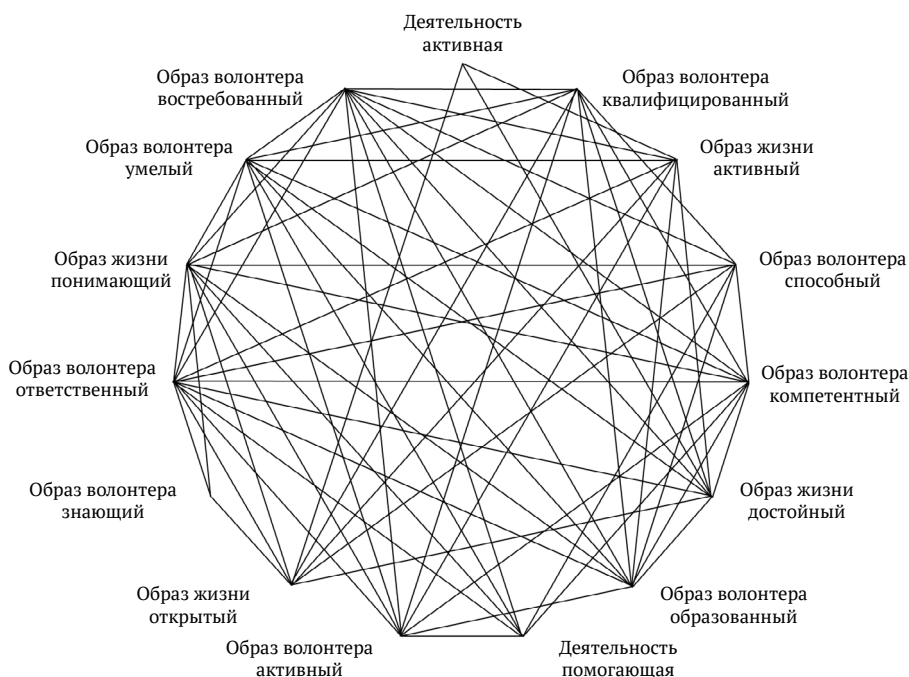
Деятельность активная

Образ волонтера востребованный

Образ волонтера квалифицированный

Образ волонтера умелый

Образ жизни активный

Образ жизни понимающий

Образ волонтера способный

Образ волонтера ответственный

Образ волонтера компетентный

Образ волонтера знающий

Образ жизни достойный

Образ жизни открытый

Образ волонтера образованный

Образ волонтера активный

Деятельность помогающая